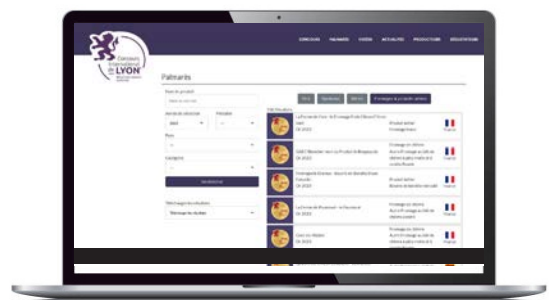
Concours International de LYON

CONCOURS PALMARES VIDEOS ACTUALITES PRODUCTEURS REGLEMENTS

Palmarès

Nom du produit

Année de sélection

Pays

Catégorie

Rechercher

Télécharger les résultats

Télécharger les résultats

Or Argent Bronze Fromages à pâte pressée

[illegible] Résultats

La Fourme de Forez - le Fromage Fruité Fémont Timé

OR 2022

France

Gold / Meunier - sur le Produit de Bourgogne

OR 2022

France

Emmentale Grande - Roquefort de Bonifaz Bonos Fromente

OR 2022

France

La Fourme de Montbrison - la Fourme et

OR 2022

France

Comte Habiter

OR 2022

France